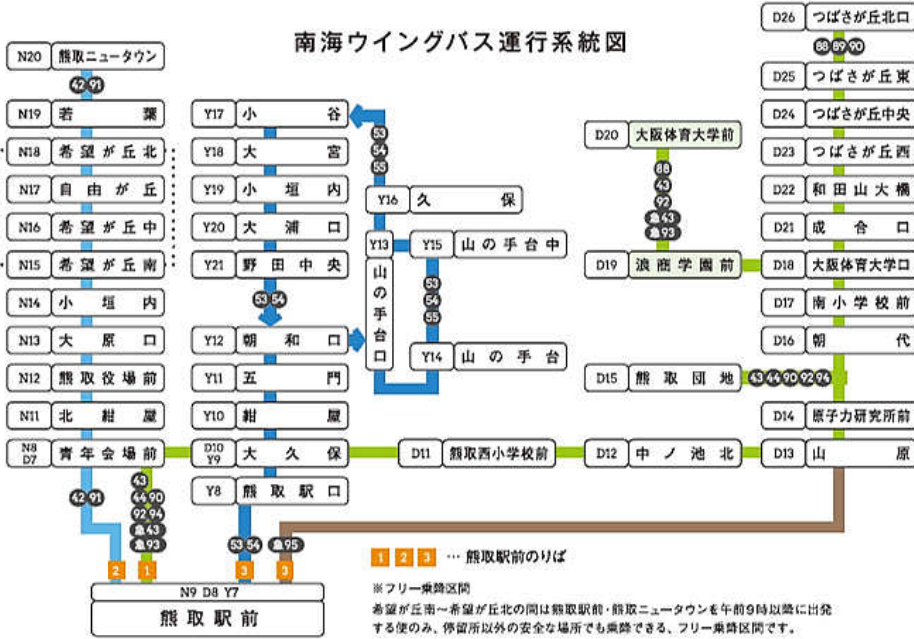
南海ウイングバス運行系統図

N20 熊取ニュータウン
42 91
N19 若葉
N18 希望が丘北
N17 自由が丘
N16 希望が丘中
N15 希望が丘南
N14 小垣内
N13 大原口
N12 熊取役場前
N11 北紺屋
N8 D7 青年会場前
42 91
43 44 90 92 94 急43 急93

Y17 小谷
Y18 大宮
Y19 小垣内
Y20 大浦口
Y21 野田中央
53 54
Y12 朝和口
Y11 五門
Y10 紺屋
D10 Y9 大久保
Y8 熊取駅口
53 54
急95

53 54 55
Y16 久保
Y13 山の手台口
Y15 山の手台中
53 54 55
Y14 山の手台

D11 熊取西小学校前
D12 中ノ池北

D20 大阪体育大学前
88 43 92 急43 急93
D19 浪商学園前
D15 熊取団地
43 44 90 92 94

D26 つばさが丘北口
88 89 90
D25 つばさが丘東
D24 つばさが丘中央
D23 つばさが丘西
D22 和田山大橋
D21 成合口
D18 大阪体育大学口
D17 南小学校前
D16 朝代
D14 原子力研究所前
D13 山原

2 1 3 3
N9 D8 Y7
熊取駅前

1 2 3 … 熊取駅前のりば

※フリー乗降区間
希望が丘南～希望が丘北の間は熊取駅前・熊取ニュータウンを午前9時以降に出発する便のみ、停留所以外の安全な場所でも乗降できる、フリー乗降区間です。